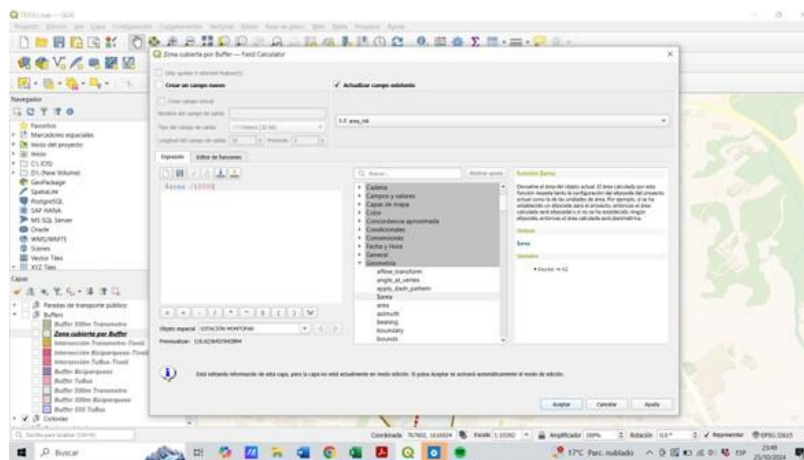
Zona cubierta por Buffer — Field Calculator

Crear un campo nuevo

✓ Actualizar campo existente

1.2 area_ok

Expresión	Editor de funciones

$area /10000

Q Buscar...

Cadena
Campos y valores
Capas de mapa
Color
Concordancia aproximada
Condicionales
Conversiones
Fecha y hora
General
Geometría
affine_transform
angle_at_vertex
apply_dash_pattern
$area
area
azimuth
bearing
boundary
bounds

función $area

Objeto espacial ESTACIÓN MONTOFAR

Previsualizar: 126.82

Aceptar	Cancelar	Ayuda

Navegador
Favoritos
Marcadores espaciales
Inicio del proyecto
Inicio
C:\ (OS)
D:\ (New Volume)
GeoPackage
SpatiaLite
PostgreSQL
SAP HANA
MS SQL Server
Oracle
WMS/WMTS
Scenes
Vector Tiles
XYZ Tiles

Capas
Paradas de transporte publico
Buffers
Buffer 300m Transmetro
Zona cubierta por Buffer
Intersección Transmetro-Tixeli
Intersección Bicipuerqueo-Tixeli
Intersección TuBus-Tixeli
Buffer Bicipuerqueo
Buffer TuBus
Buffer 500m Transmetro
Buffer 300m Bicipuerqueo
Buffer 150 TuBus
Colonias

Coordenada 767602, 1616509	Escala 1:10392	Amplificador 100%	Rotación 0.0°	✓ Representar	EPSG:32615

Buscar

17°C Parc. nublado	23:48	25/10/2024